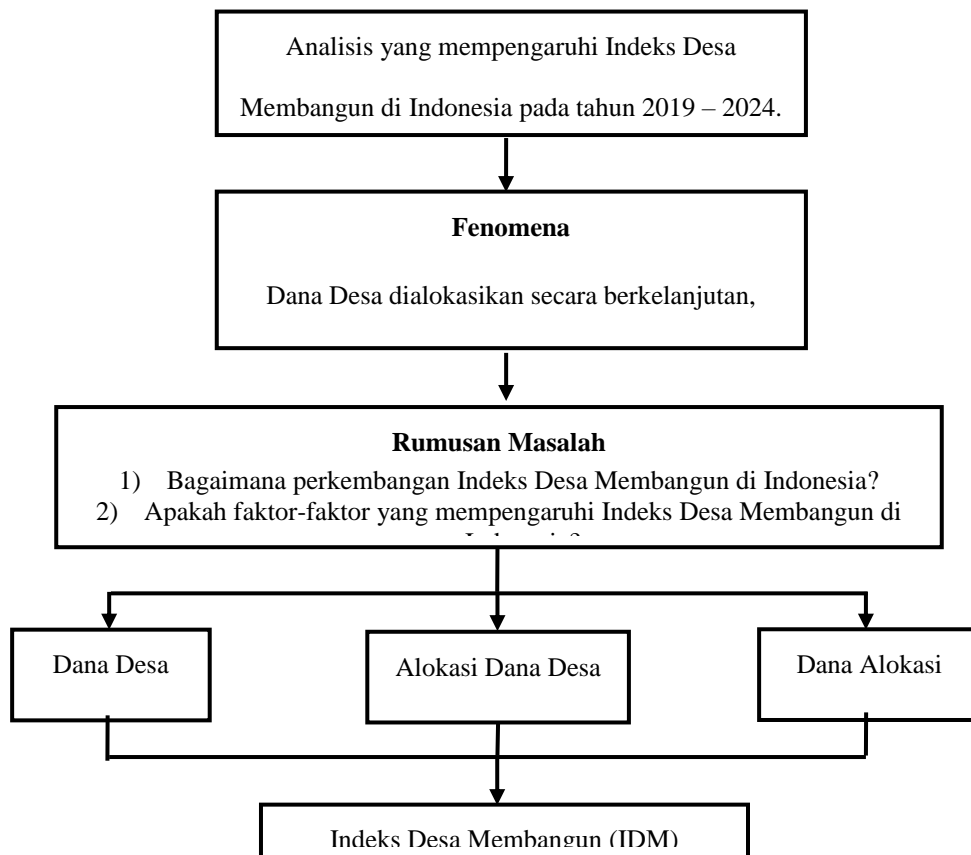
Analisis yang mempengaruhi Indeks Desa Membangun di Indonesia pada tahun 2019 – 2024.

**Fenomena**

Dana Desa dialokasikan secara berkelanjutan,

**Rumusan Masalah**

1) Bagaimana perkembangan Indeks Desa Membangun di Indonesia?
2) Apakah faktor-faktor yang mempengaruhi Indeks Desa Membangun di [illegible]

Dana Desa

Alokasi Dana Desa

Dana Alokasi

Indeks Desa Membangun (IDM)